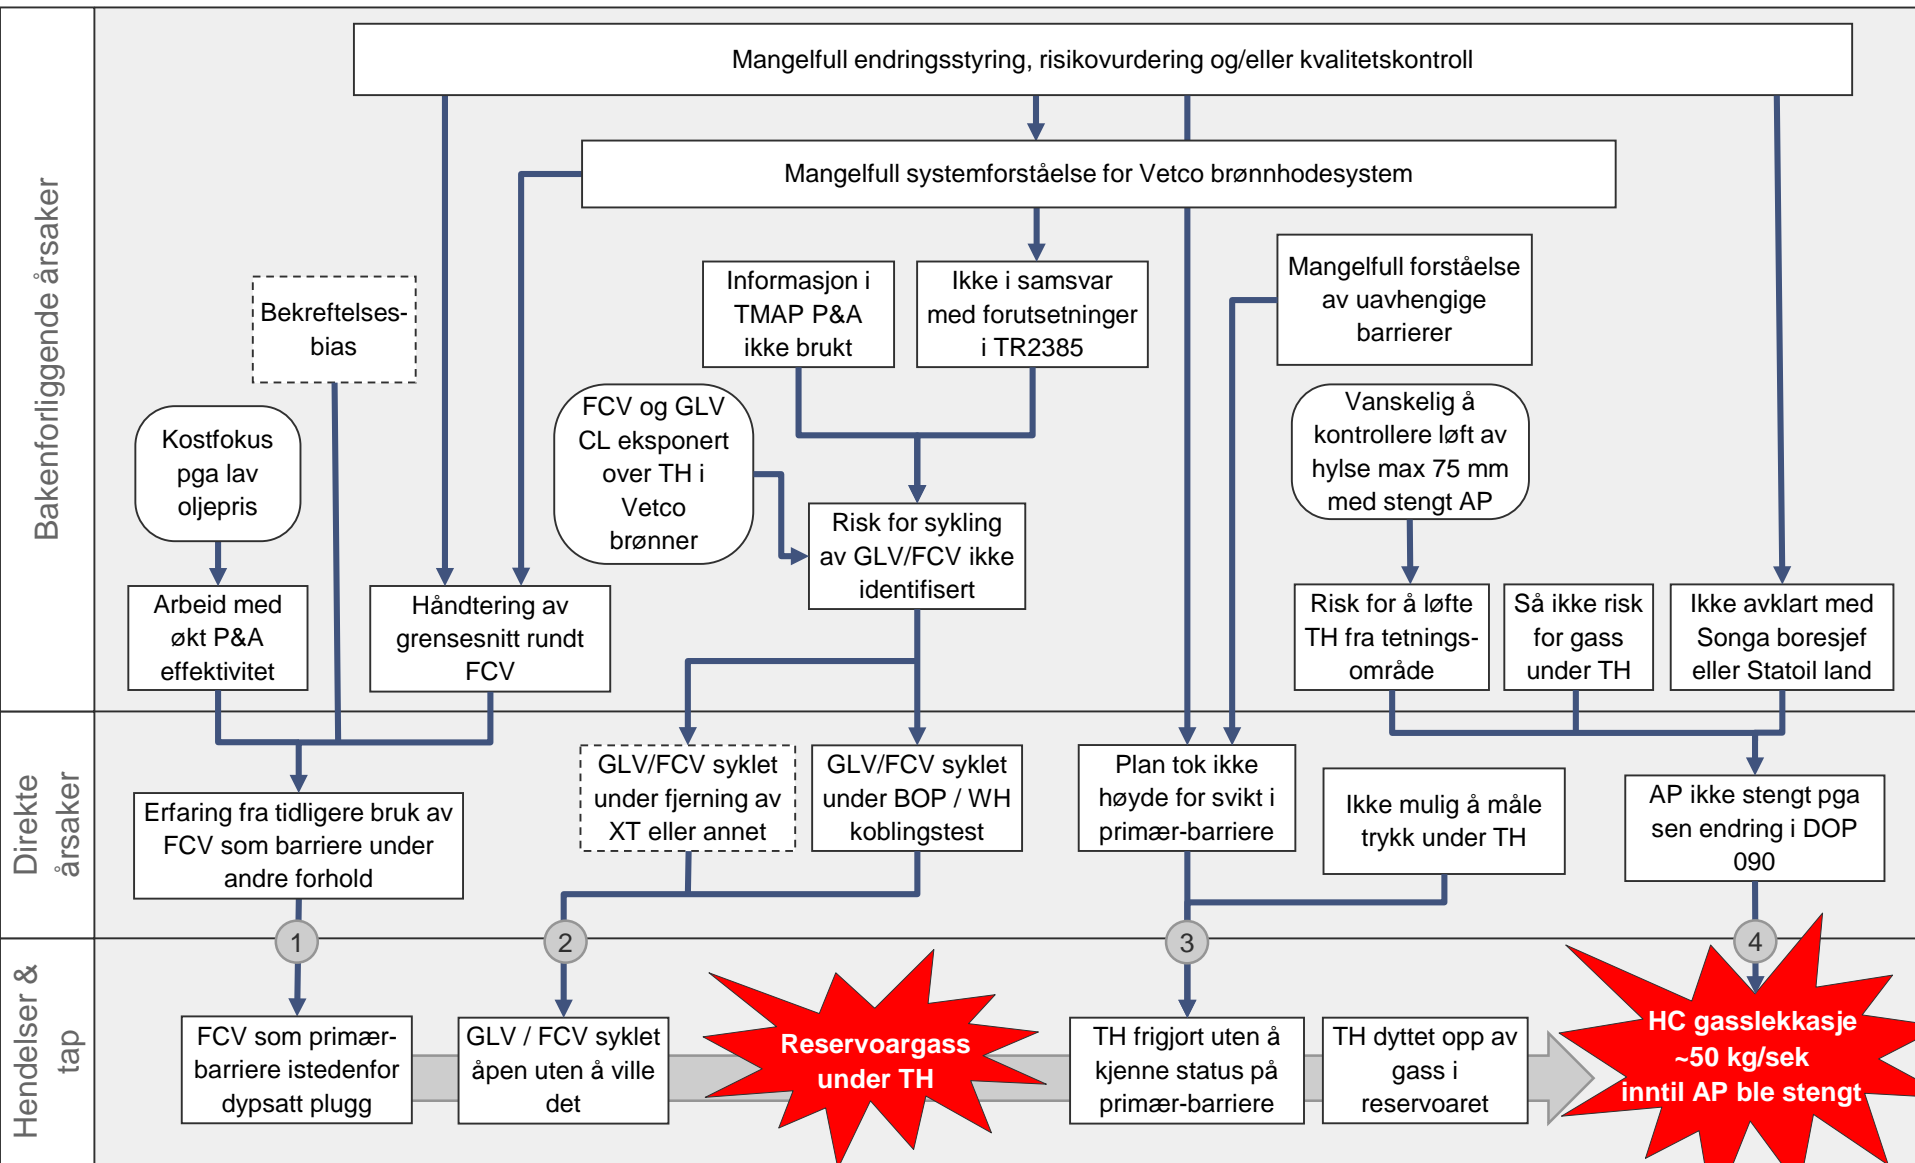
Bakenforliggende årsaker

Mangelfull endringsstyring, risikovurdering og/eller kvalitetskontroll

Mangelfull systemforståelse for Vetco brønnhodesystem

Bekreftelsesbias

Informasjon i TMAP P&A ikke brukt

Ikke i samsvar med forutsetninger i TR2385

Mangelfull forståelse av uavhengige barrierer

Kostfokus pga lav oljepris

FCV og GLV CL eksponert over TH i Vetco brønner

Vanskelig å kontrollere løft av hylse max 75 mm med stengt AP

Risk for sykling av GLV/FCV ikke identifisert

Arbeid med økt P&A effektivitet

Håndtering av grensesnitt rundt FCV

Risk for å løfte TH fra tetningsområde

Så ikke risk for gass under TH

Ikke avklart med Songa boresjef eller Statoil land

Direkte årsaker

Erfaring fra tidligere bruk av FCV som barriere under andre forhold

GLV/FCV syklet under fjerning av XT eller annet

GLV/FCV syklet under BOP / WH koblingstest

Plan tok ikke høyde for svikt i primær-barriere

Ikke mulig å måle trykk under TH

AP ikke stengt pga sen endring i DOP 090

1

2

3

4

Hendelser & tap

FCV som primærbarriere istedenfor dypsatt plugg

GLV / FCV syklet åpen uten å ville det

Reservoargass under TH

TH frigjort uten å kjenne status på primær-barriere

TH dyttet opp av gass i reservoaret

HC gasslekkasje ~50 kg/sek inntil AP ble stengt